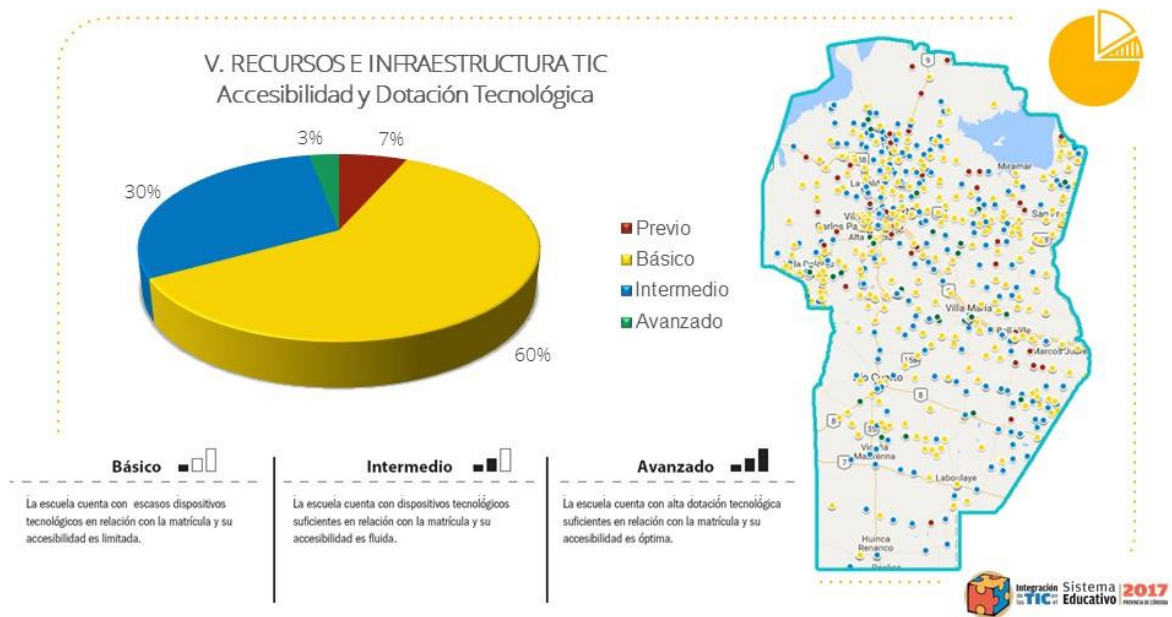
V. RECURSOS E INFRAESTRUCTURA TIC
Accesibilidad y Dotación Tecnológica

3%
7%
30%
60%

Previo
Básico
Intermedio
Avanzado

Miramar
Villa Carlos Paz
Alta Gracia
Villa María
Bell Ville
Marcos Juárez
Río Cuarto
Vicuña Mackenna
Laboulaye
Huinca Renancó
9
38
19
8
35
7

Básico
La escuela cuenta con escasos dispositivos tecnológicos en relación con la matrícula y su accesibilidad es limitada.

Intermedio
La escuela cuenta con dispositivos tecnológicos suficientes en relación con la matrícula y su accesibilidad es fluida.

Avanzado
La escuela cuenta con alta dotación tecnológica suficientes en relación con la matrícula y su accesibilidad es óptima.

Integración de las TIC en el Sistema Educativo 2017 PROVINCIA DE CÓRDOBA